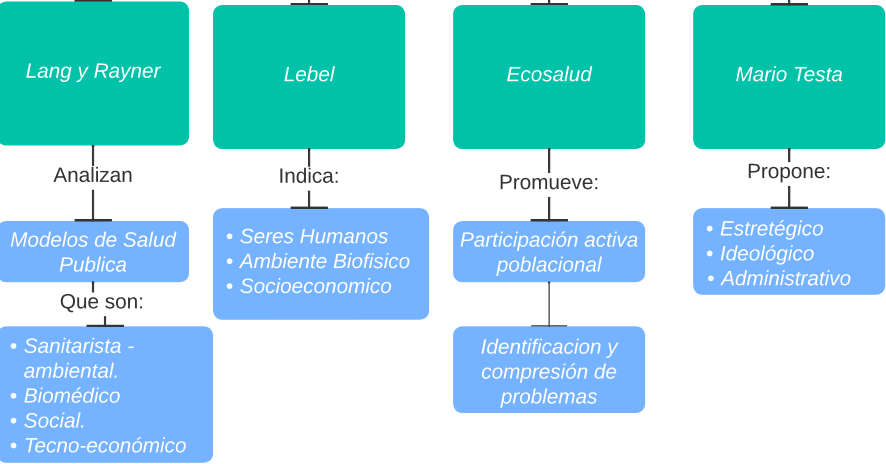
Lang y Rayner

Analizan

Modelos de Salud Publica

Que son:

• Sanitarista - ambiental.
• Biomédico
• Social.
• Tecno-económico

Lebel

Indica:

• Seres Humanos
• Ambiente Biofisico
• Socioeconomico

Ecosalud

Promueve:

Participación activa poblacional

Identificacion y compresión de problemas

Mario Testa

Propone:

• Estretégico
• Ideológico
• Administrativo